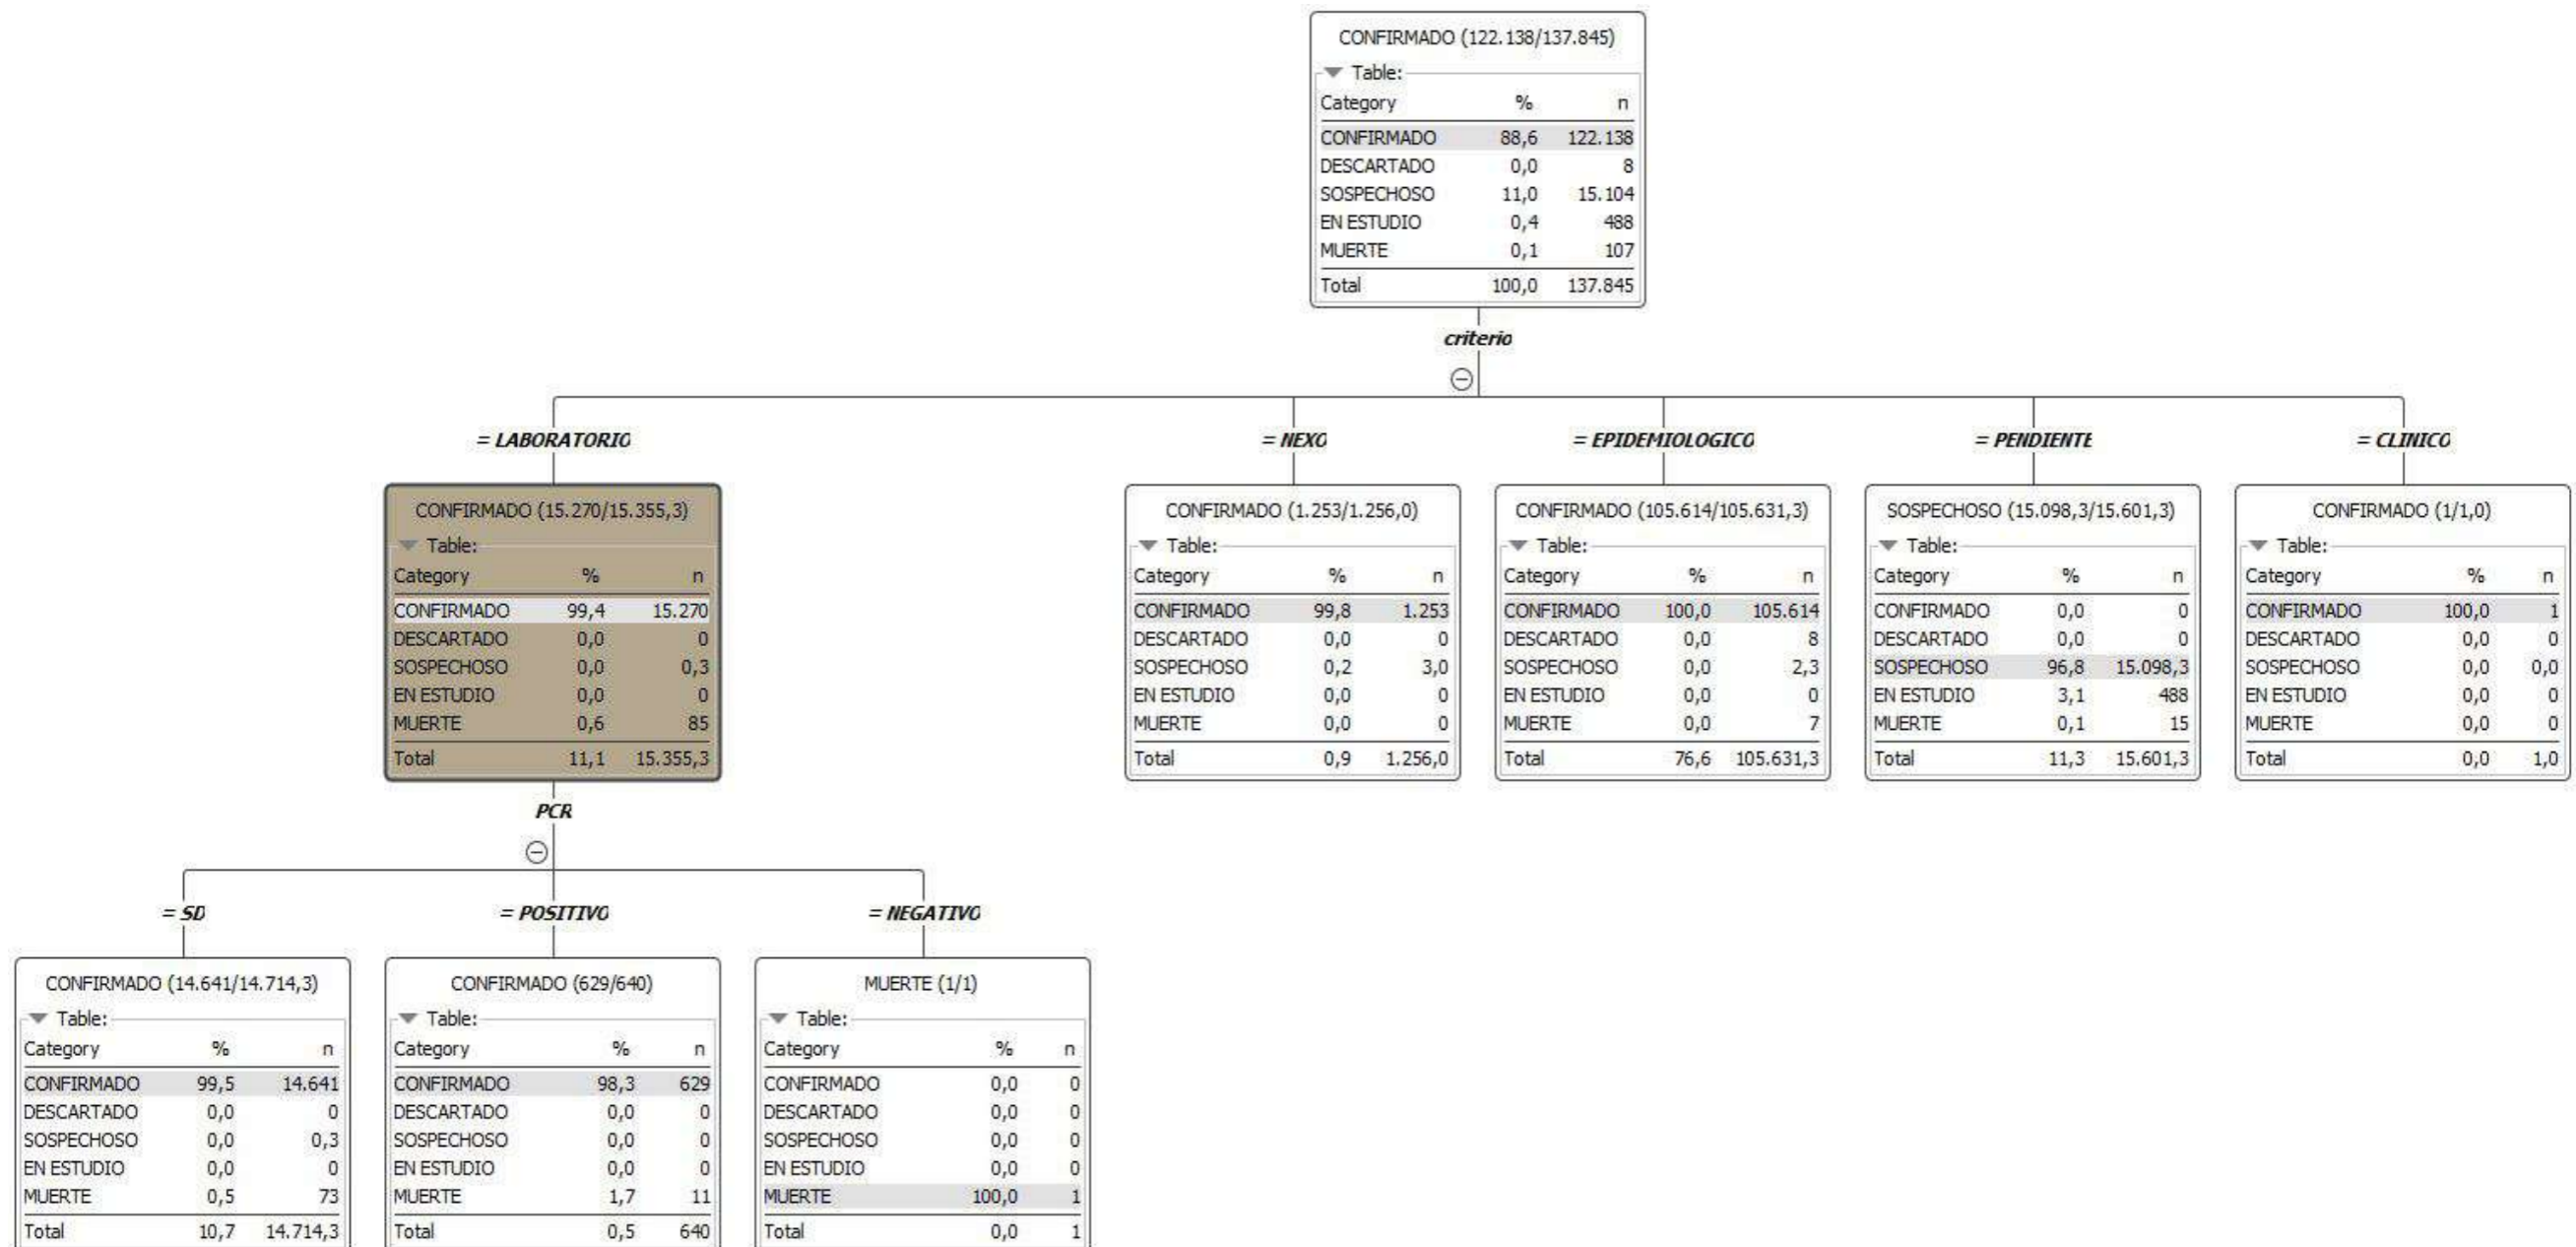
CONFIRMADO (122.138/137.845)
Table:

| Category | % | n |
|---|---|---|
| CONFIRMADO | 88,6 | 122.138 |
| DESCARTADO | 0,0 | 8 |
| SOSPECHOSO | 11,0 | 15.104 |
| EN ESTUDIO | 0,4 | 488 |
| MUERTE | 0,1 | 107 |
| Total | 100,0 | 137.845 |

criterio

= LABORATORIO

CONFIRMADO (15.270/15.355,3)
Table:

| Category | % | n |
|---|---|---|
| CONFIRMADO | 99,4 | 15.270 |
| DESCARTADO | 0,0 | 0 |
| SOSPECHOSO | 0,0 | 0,3 |
| EN ESTUDIO | 0,0 | 0 |
| MUERTE | 0,6 | 85 |
| Total | 11,1 | 15.355,3 |

= NEXO

CONFIRMADO (1.253/1.256,0)
Table:

| Category | % | n |
|---|---|---|
| CONFIRMADO | 99,8 | 1.253 |
| DESCARTADO | 0,0 | 0 |
| SOSPECHOSO | 0,2 | 3,0 |
| EN ESTUDIO | 0,0 | 0 |
| MUERTE | 0,0 | 0 |
| Total | 0,9 | 1.256,0 |

= EPIDEMIOLOGICO

CONFIRMADO (105.614/105.631,3)
Table:

| Category | % | n |
|---|---|---|
| CONFIRMADO | 100,0 | 105.614 |
| DESCARTADO | 0,0 | 8 |
| SOSPECHOSO | 0,0 | 2,3 |
| EN ESTUDIO | 0,0 | 0 |
| MUERTE | 0,0 | 7 |
| Total | 76,6 | 105.631,3 |

= PENDIENTE

SOSPECHOSO (15.098,3/15.601,3)
Table:

| Category | % | n |
|---|---|---|
| CONFIRMADO | 0,0 | 0 |
| DESCARTADO | 0,0 | 0 |
| SOSPECHOSO | 96,8 | 15.098,3 |
| EN ESTUDIO | 3,1 | 488 |
| MUERTE | 0,1 | 15 |
| Total | 11,3 | 15.601,3 |

= CLINICO

CONFIRMADO (1/1,0)
Table:

| Category | % | n |
|---|---|---|
| CONFIRMADO | 100,0 | 1 |
| DESCARTADO | 0,0 | 0 |
| SOSPECHOSO | 0,0 | 0,0 |
| EN ESTUDIO | 0,0 | 0 |
| MUERTE | 0,0 | 0 |
| Total | 0,0 | 1,0 |

PCR

= SD

CONFIRMADO (14.641/14.714,3)
Table:

| Category | % | n |
|---|---|---|
| CONFIRMADO | 99,5 | 14.641 |
| DESCARTADO | 0,0 | 0 |
| SOSPECHOSO | 0,0 | 0,3 |
| EN ESTUDIO | 0,0 | 0 |
| MUERTE | 0,5 | 73 |
| Total | 10,7 | 14.714,3 |

= POSITIVO

CONFIRMADO (629/640)
Table:

| Category | % | n |
|---|---|---|
| CONFIRMADO | 98,3 | 629 |
| DESCARTADO | 0,0 | 0 |
| SOSPECHOSO | 0,0 | 0 |
| EN ESTUDIO | 0,0 | 0 |
| MUERTE | 1,7 | 11 |
| Total | 0,5 | 640 |

= NEGATIVO

MUERTE (1/1)
Table:

| Category | % | n |
|---|---|---|
| CONFIRMADO | 0,0 | 0 |
| DESCARTADO | 0,0 | 0 |
| SOSPECHOSO | 0,0 | 0 |
| EN ESTUDIO | 0,0 | 0 |
| MUERTE | 100,0 | 1 |
| Total | 0,0 | 1 |